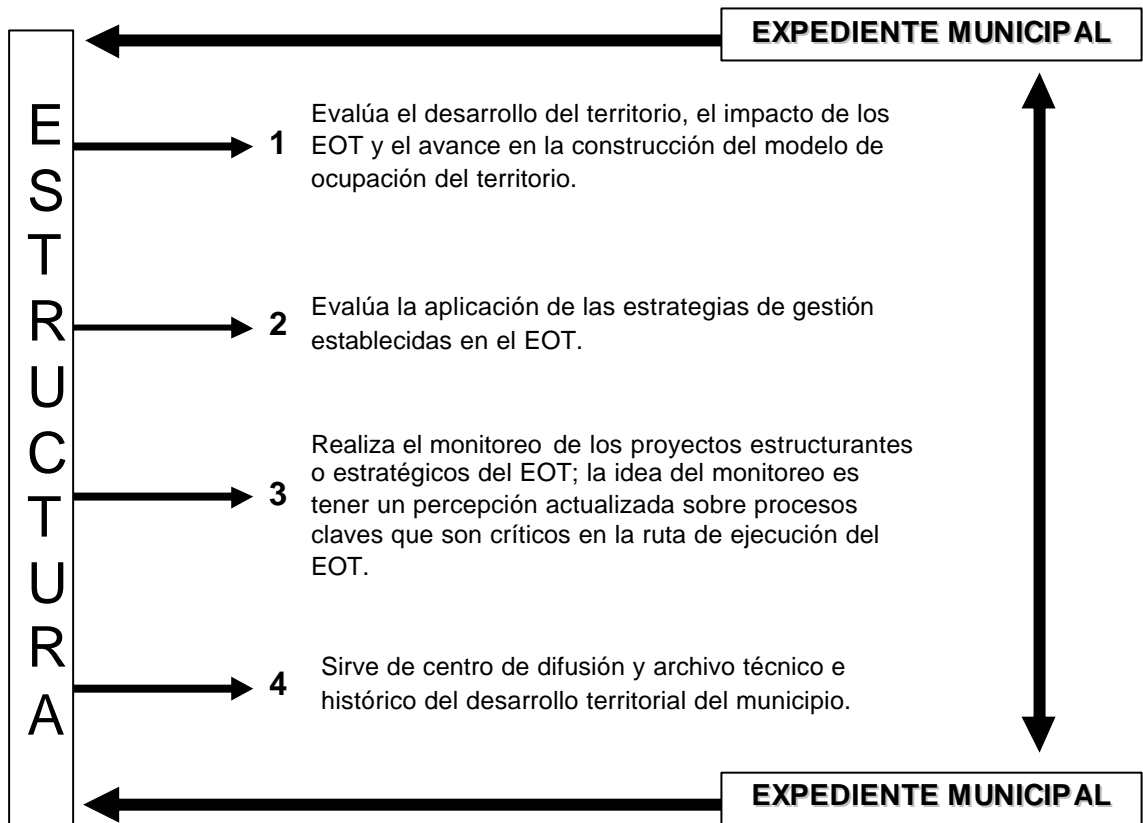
EXPEDIENTE MUNICIPAL

ESTRUCTURA

1 Evalúa el desarrollo del territorio, el impacto de los EOT y el avance en la construcción del modelo de ocupación del territorio.

2 Evalúa la aplicación de las estrategias de gestión establecidas en el EOT.

3 Realiza el monitoreo de los proyectos estructurantes o estratégicos del EOT; la idea del monitoreo es tener un percepción actualizada sobre procesos claves que son críticos en la ruta de ejecución del EOT.

4 Sirve de centro de difusión y archivo técnico e histórico del desarrollo territorial del municipio.

EXPEDIENTE MUNICIPAL